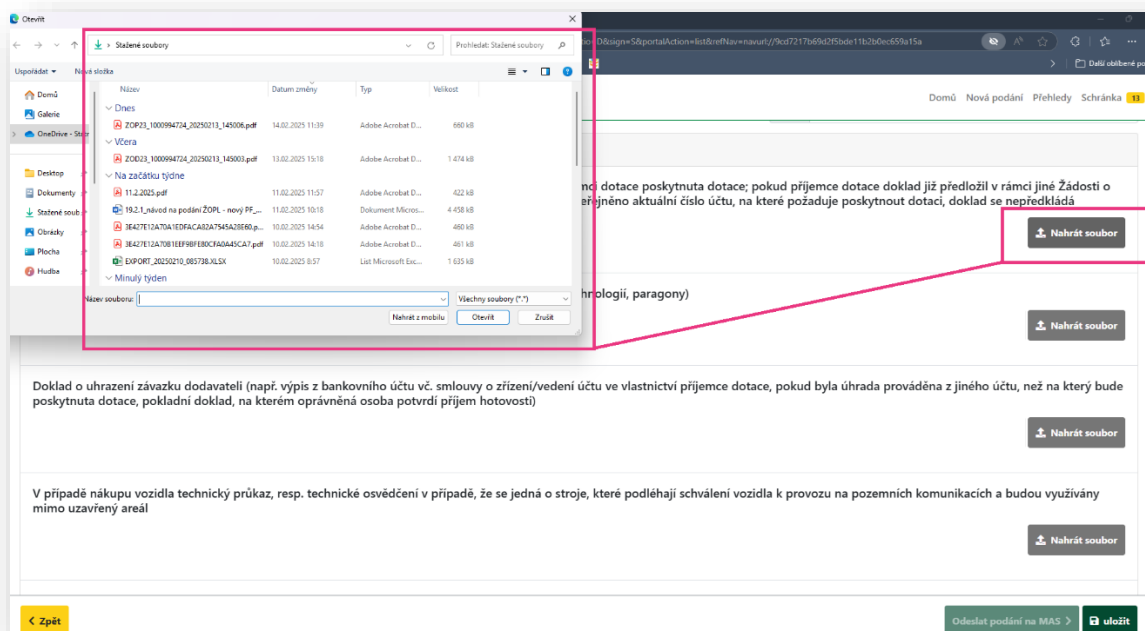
Otevřít

Stažené soubory

Prohledat: Stažené soubory

Uspořádat ▾ Nová složka

Domů
Galerie
OneDrive - Stor
Desktop
Dokumenty
Stažené soub
Obrázky
Plocha
Hudba

| Název | Datum změny | Typ | Velikost |
|---|---|---|---|
| Dnes | | | |
| ZOP23_1000994724_20250213_145006.pdf | 14.02.2025 11:39 | Adobe Acrobat D... | 660 kB |
| Včera | | | |
| ZOD23_1000994724_20250213_145003.pdf | 13.02.2025 15:18 | Adobe Acrobat D... | 1 474 kB |
| Na začátku týdne | | | |
| 11.2.2025.pdf | 11.02.2025 11:57 | Adobe Acrobat D... | 422 kB |
| 19.2.1_návod na podání ŽOPL - nový PF_... | 11.02.2025 10:18 | Dokument Micros... | 4 458 kB |
| 3E427E12A70A1EDFACA82A7545A28E60.p... | 10.02.2025 14:54 | Adobe Acrobat D... | 460 kB |
| 3E427E12A7081EEF9BFE80CFA0A45CA7.pdf | 10.02.2025 14:18 | Adobe Acrobat D... | 461 kB |
| EXPORT_20250210_085738.XLSX | 10.02.2025 8:57 | List Microsoft Exc... | 1 635 kB |
| Minulý týden | | | |

Název souboru:
Všechny soubory (*.*)
Nahrát z mobilu
Otevřít
Zrušit

...D&sign=S&portalAction=list&refNav=navurl://9cd7217b69d2f5bde11b2b0ec659a15a

Další oblíbené po

Domů Nová podání Přehledy Schránka 13

...mci dotace poskytnuta dotace; pokud příjemce dotace doklad již předložil v rámci jiné Žádosti o ...eřejněno aktuální číslo účtu, na které požaduje poskytnout dotaci, doklad se nepředkládá

Nahrát soubor

...hnologií, paragony)

Nahrát soubor

Doklad o uhrazení závazku dodavateli (např. výpis z bankovního účtu vč. smlouvy o zřízení/vedení účtu ve vlastnictví příjemce dotace, pokud byla úhrada prováděna z jiného účtu, než na který bude poskytnuta dotace, pokladní doklad, na kterém oprávněná osoba potvrdí příjem hotovosti)

Nahrát soubor

V případě nákupu vozidla technický průkaz, resp. technické osvědčení v případě, že se jedná o stroje, které podléhají schválení vozidla k provozu na pozemních komunikacích a budou využívány mimo uzavřený areál

Nahrát soubor

Zpět

Odeslat podání na MAS

uložit